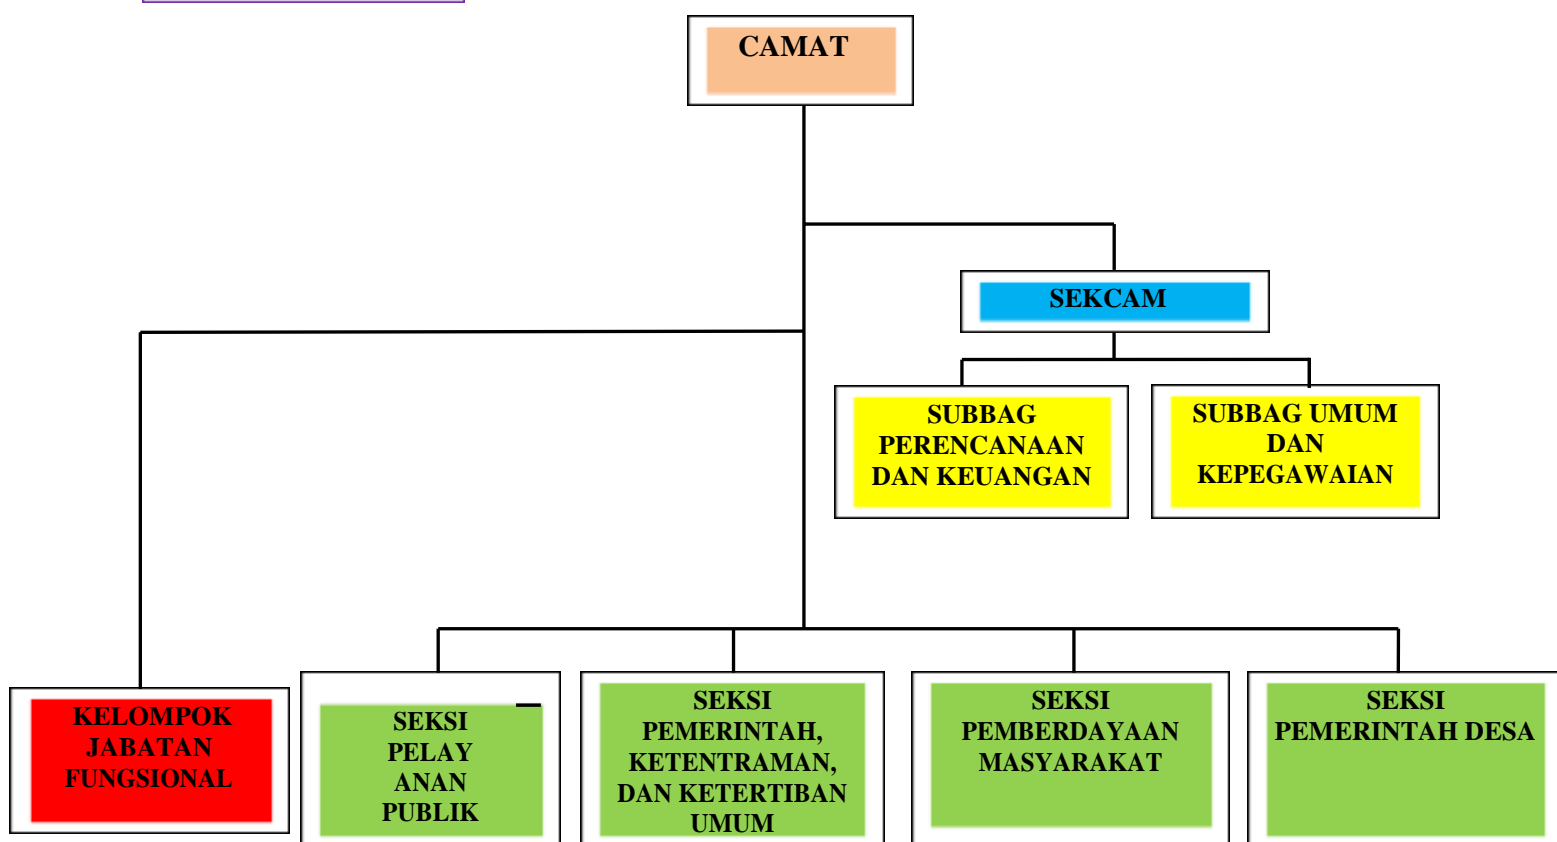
CAMAT

SEKCAM

SUBBAG PERENCANAAN DAN KEUANGAN

SUBBAG UMUM DAN KEPEGAWAIAN

KELOMPOK JABATAN FUNGSIONAL

SEKSI PELAY ANAN PUBLIK

SEKSI PEMERINTAH, KETENTRAMAN, DAN KETERTIBAN UMUM

SEKSI PEMBERDAYAAN MASYARAKAT

SEKSI PEMERINTAH DESA